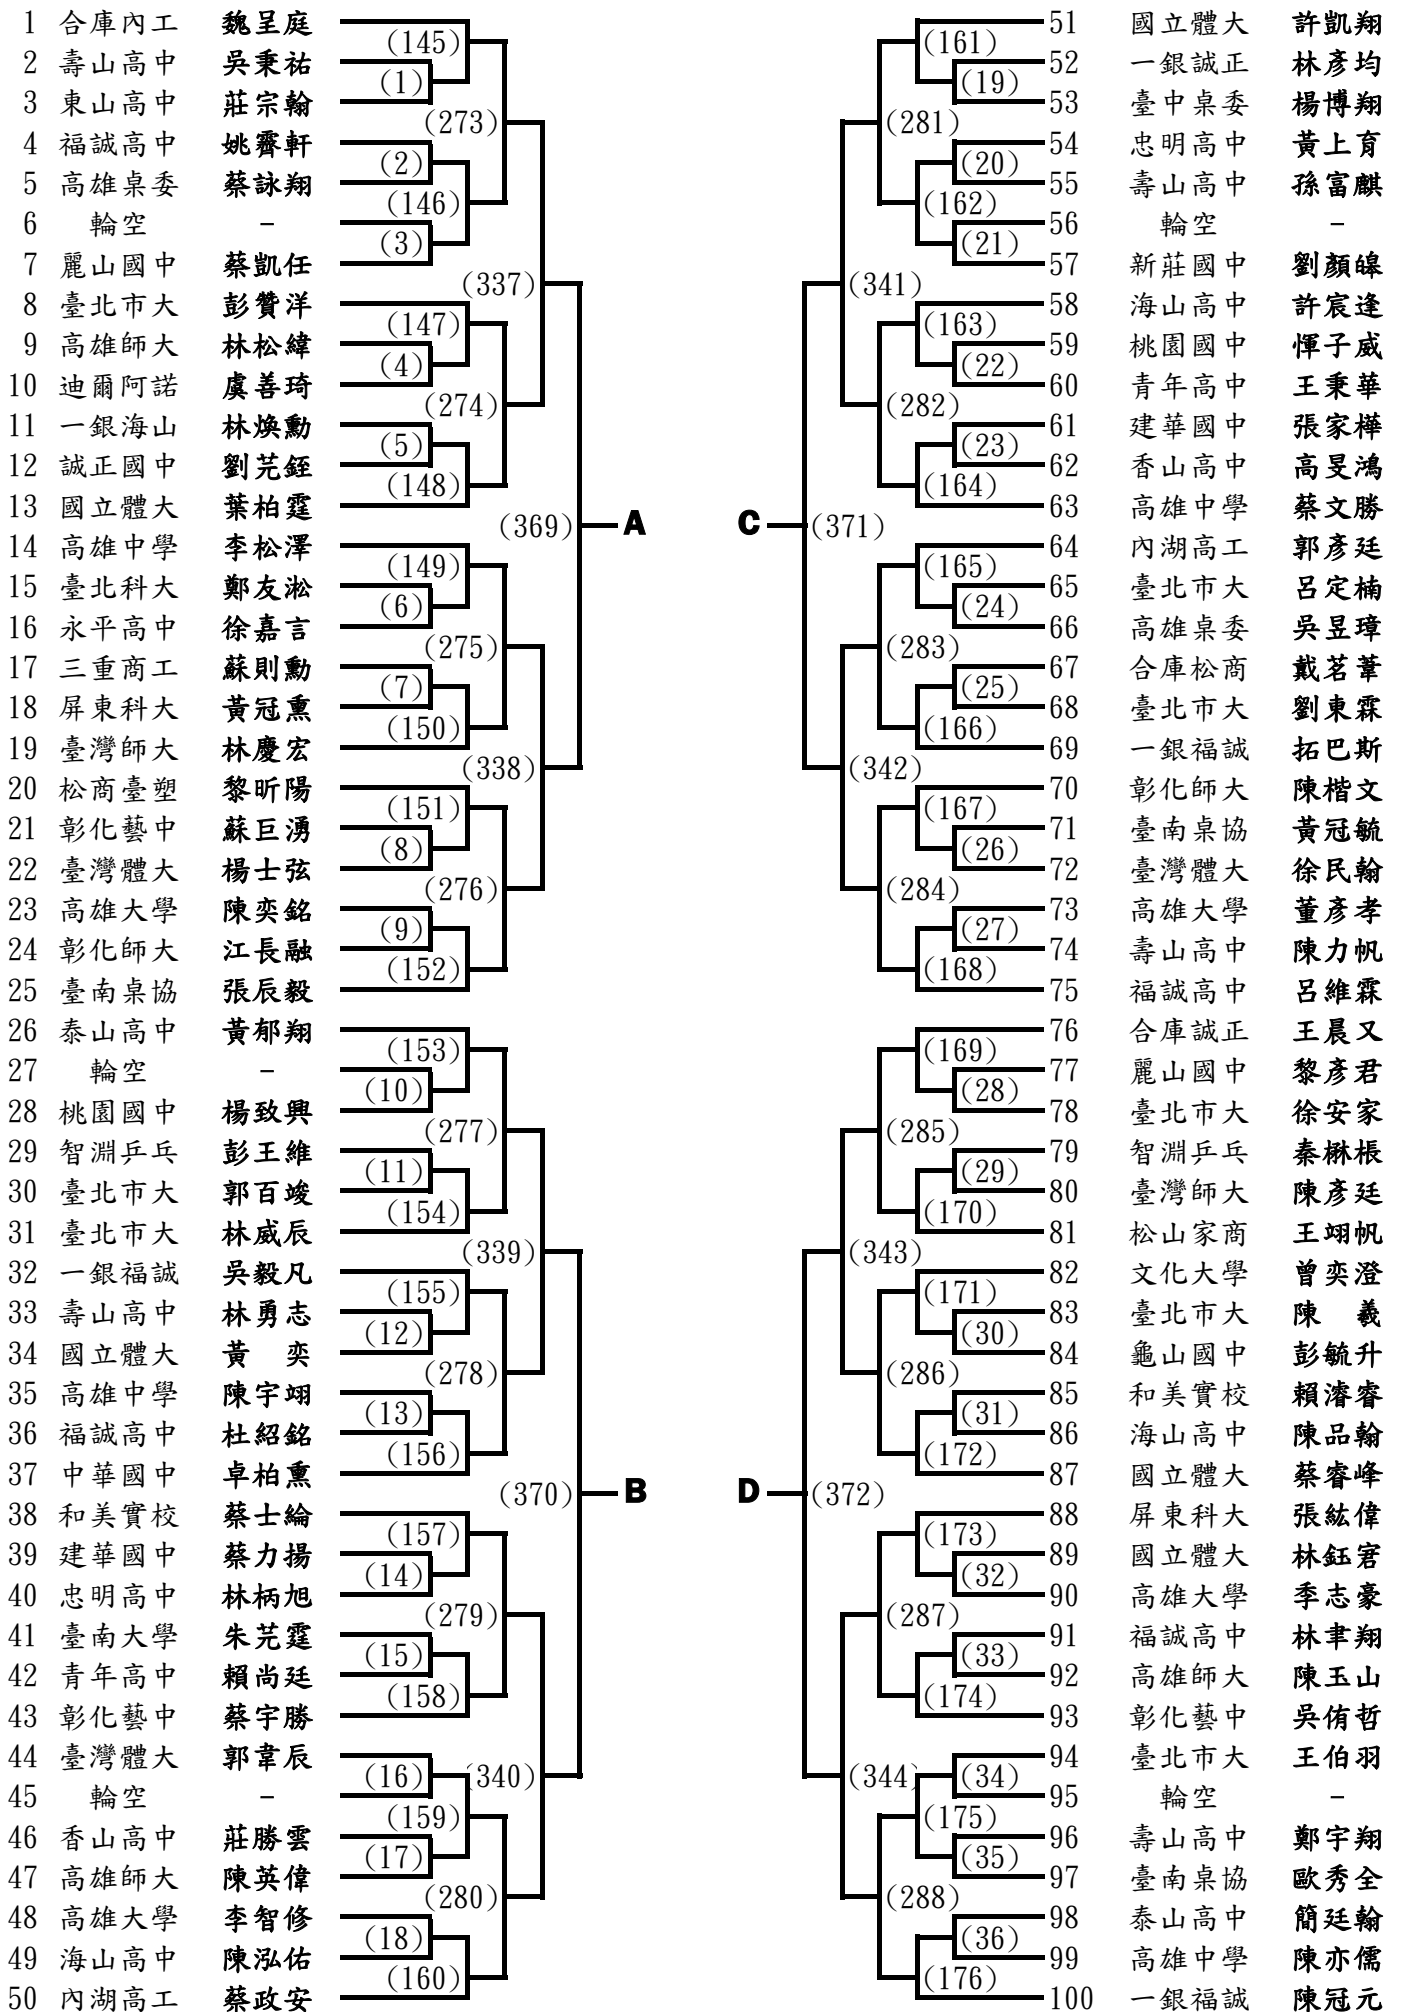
1 合庫內工 魏呈庭
2 壽山高中 吳秉祐
3 東山高中 莊宗翰
4 福誠高中 姚霽軒
5 高雄桌委 蔡詠翔
6 輪空 –
7 麗山國中 蔡凱任
8 臺北市大 彭贊洋
9 高雄師大 林松緯
10 迪爾阿諾 虞善琦
11 一銀海山 林煥勳
12 誠正國中 劉芫鋌
13 國立體大 葉柏霆
14 高雄中學 李松澤
15 臺北科大 鄭友淞
16 永平高中 徐嘉言
17 三重商工 蘇則勳
18 屏東科大 黃冠熏
19 臺灣師大 林慶宏
20 松商臺塑 黎昕陽
21 彰化藝中 蘇巨湧
22 臺灣體大 楊士弦
23 高雄大學 陳奕銘
24 彰化師大 江長融
25 臺南桌協 張辰毅
26 泰山高中 黃郁翔
27 輪空 –
28 桃園國中 楊致興
29 智淵乒乓 彭王維
30 臺北市大 郭百竣
31 臺北市大 林威辰
32 一銀福誠 吳毅凡
33 壽山高中 林勇志
34 國立體大 黃 奕
35 高雄中學 陳宇翊
36 福誠高中 杜紹銘
37 中華國中 卓柏熏
38 和美實校 蔡士綸
39 建華國中 蔡力揚
40 忠明高中 林柄旭
41 臺南大學 朱芃霆
42 青年高中 賴尚廷
43 彰化藝中 蔡宇勝
44 臺灣體大 郭韋辰
45 輪空 –
46 香山高中 莊勝雲
47 高雄師大 陳英偉
48 高雄大學 李智修
49 海山高中 陳泓佑
50 內湖高工 蔡政安

(145) (1) (273) (2) (146) (3) (337) (147) (4) (274) (5) (148) (369) A (149) (6) (275) (7) (150) (338) (151) (8) (276) (9) (152) (153) (10) (277) (11) (154) (339) (155) (12) (278) (13) (156) (370) B (157) (14) (279) (15) (158) (16) (340) (159) (17) (280) (18) (160)

C (371) D (372)

(161) (19) (281) (20) (162) (21) (341) (163) (22) (282) (23) (164) (165) (24) (283) (25) (166) (342) (167) (26) (284) (27) (168) (169) (28) (285) (29) (170) (343) (171) (30) (286) (31) (172) (173) (32) (287) (33) (174) (344) (34) (175) (35) (288) (36) (176)

51 國立體大 許凱翔
52 一銀誠正 林彥均
53 臺中桌委 楊博翔
54 忠明高中 黃上育
55 壽山高中 孫富麒
56 輪空 –
57 新莊國中 劉顏齵
58 海山高中 許宸逢
59 桃園國中 惲子威
60 青年高中 王秉華
61 建華國中 張家樺
62 香山高中 高旻鴻
63 高雄中學 蔡文勝
64 內湖高工 郭彥廷
65 臺北市大 呂定楠
66 高雄桌委 吳昱璋
67 合庫松商 戴茗葦
68 臺北市大 劉東霖
69 一銀福誠 拓巴斯
70 彰化師大 陳楷文
71 臺南桌協 黃冠毓
72 臺灣體大 徐民翰
73 高雄大學 董彥孝
74 壽山高中 陳力帆
75 福誠高中 呂維霖
76 合庫誠正 王晨又
77 麗山國中 黎彥君
78 臺北市大 徐安家
79 智淵乒乓 秦琳棖
80 臺灣師大 陳彥廷
81 松山家商 王翊帆
82 文化大學 曾奕澄
83 臺北市大 陳 義
84 龜山國中 彭毓升
85 和美實校 賴濬睿
86 海山高中 陳品翰
87 國立體大 蔡睿峰
88 屏東科大 張紘偉
89 國立體大 林鈺宭
90 高雄大學 季志豪
91 福誠高中 林聿翔
92 高雄師大 陳玉山
93 彰化藝中 吳侑哲
94 臺北市大 王伯羽
95 輪空 –
96 壽山高中 鄭宇翔
97 臺南桌協 歐秀全
98 泰山高中 簡廷翰
99 高雄中學 陳亦儒
100 一銀福誠 陳冠元